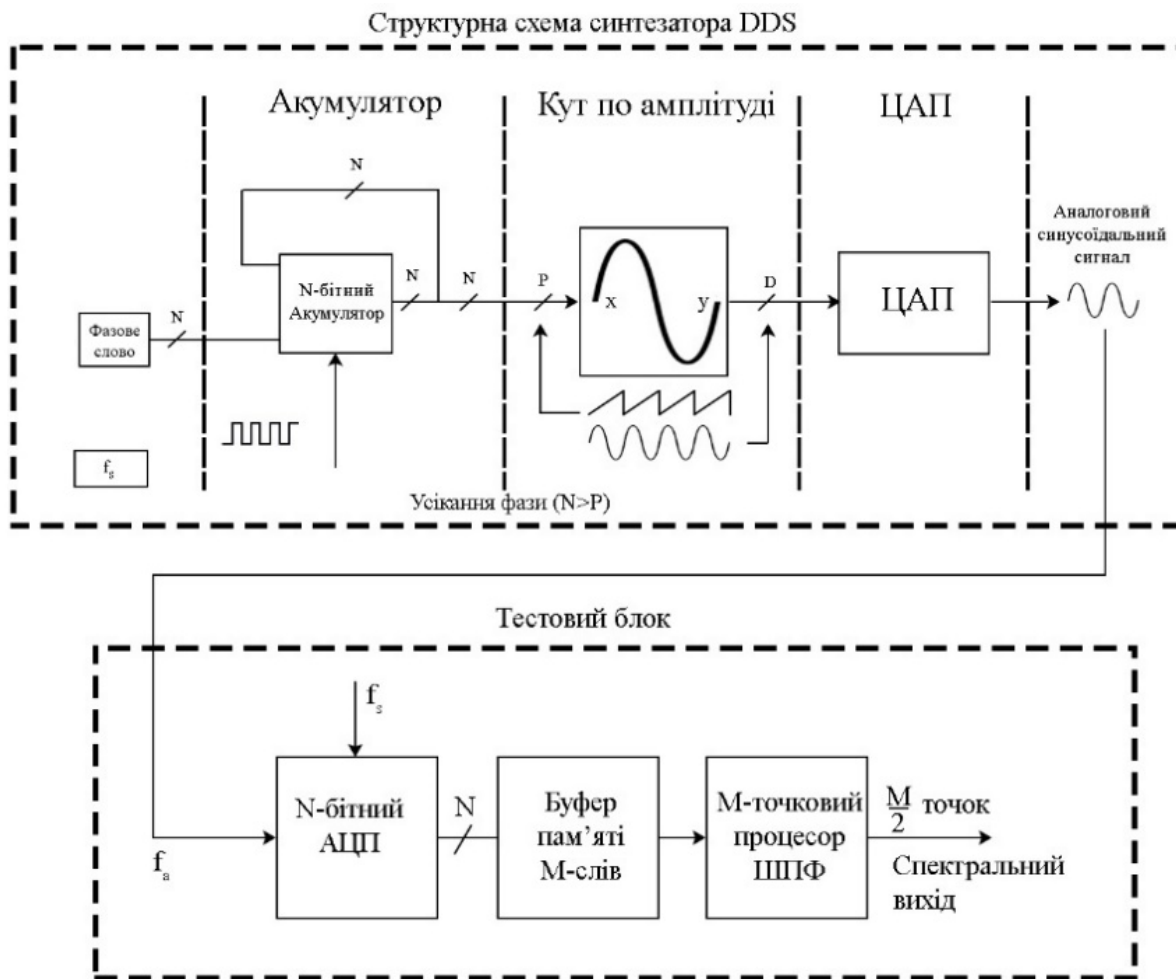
Структурна схема синтезатора DDS

Акумулятор

Кут по амплітуді

ЦАП

N

N-бітний Акумулятор

N

N

P

x

y

D

ЦАП

Аналоговий синусоїдальний сигнал

Фазове слово

N

$f_s$

Усікання фази (N>P)

Тестовий блок

$f_s$

N-бітний АЦП

N

Буфер пам'яті М-слів

М-точковий процесор ШПФ

$\frac{M}{2}$ точок

Спектральний вихід

$f_a$